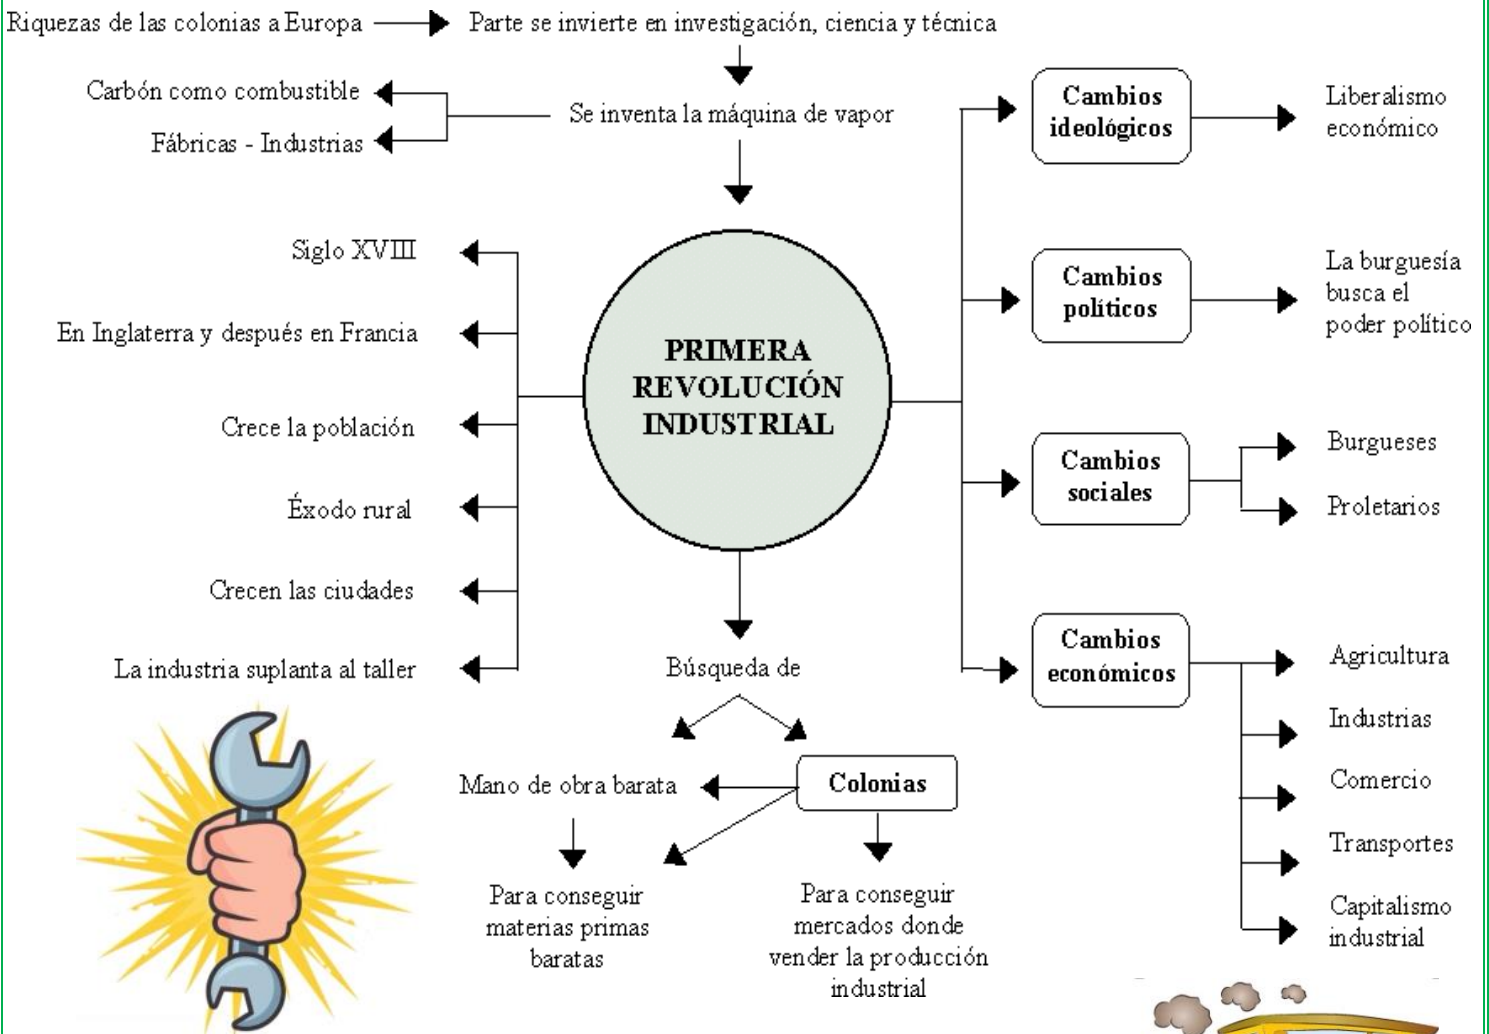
Riquezas de las colonias a Europa

Parte se invierte en investigación, ciencia y técnica

Se inventa la máquina de vapor

Carbón como combustible

Fábricas - Industrias

PRIMERA REVOLUCIÓN INDUSTRIAL

Siglo XVIII

En Inglaterra y después en Francia

Crece la población

Éxodo rural

Crecen las ciudades

La industria suplanta al taller

Cambios ideológicos

Liberalismo económico

Cambios políticos

La burguesía busca el poder político

Cambios sociales

Burgueses

Proletarios

Cambios económicos

Agricultura

Industrias

Comercio

Transportes

Capitalismo industrial

Búsqueda de

Mano de obra barata

Colonias

Para conseguir materias primas baratas

Para conseguir mercados donde vender la producción industrial